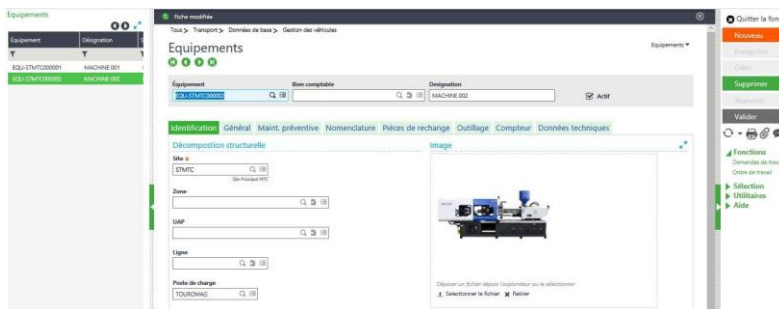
Equipements

Equipement | Désignation
EQU-STMTC000001 | MACHINE 001
EQU-STMTC000002 | MACHINE 002

Fiche modifiée

Tous > Transport > Données de base > Gestion des véhicules

Equipements

Equipements

Équipement
EQU-STMTC000002

Bien comptable

Designation
MACHINE 002

Actif

Identification | Général | Maint. préventive | Nomenclature | Pièces de rechange | Outillage | Compteur | Données techniques

Décompostion structurelle

Site
STMTC
Site Principal MTC

Zone

UAP

Ligne

Poste de charge
TOUROMAG

Image

Déposer un fichier depuis l'explorateur ou le sélectionner
Sélectionner le fichier
Retirer

Quitter la fon
Nouveau
Enregistrer
Créer
Supprimer
Abandon
Valider

Fonctions
Demande de trav
Ordre de travail
Sélection
Utilitaires
Aide